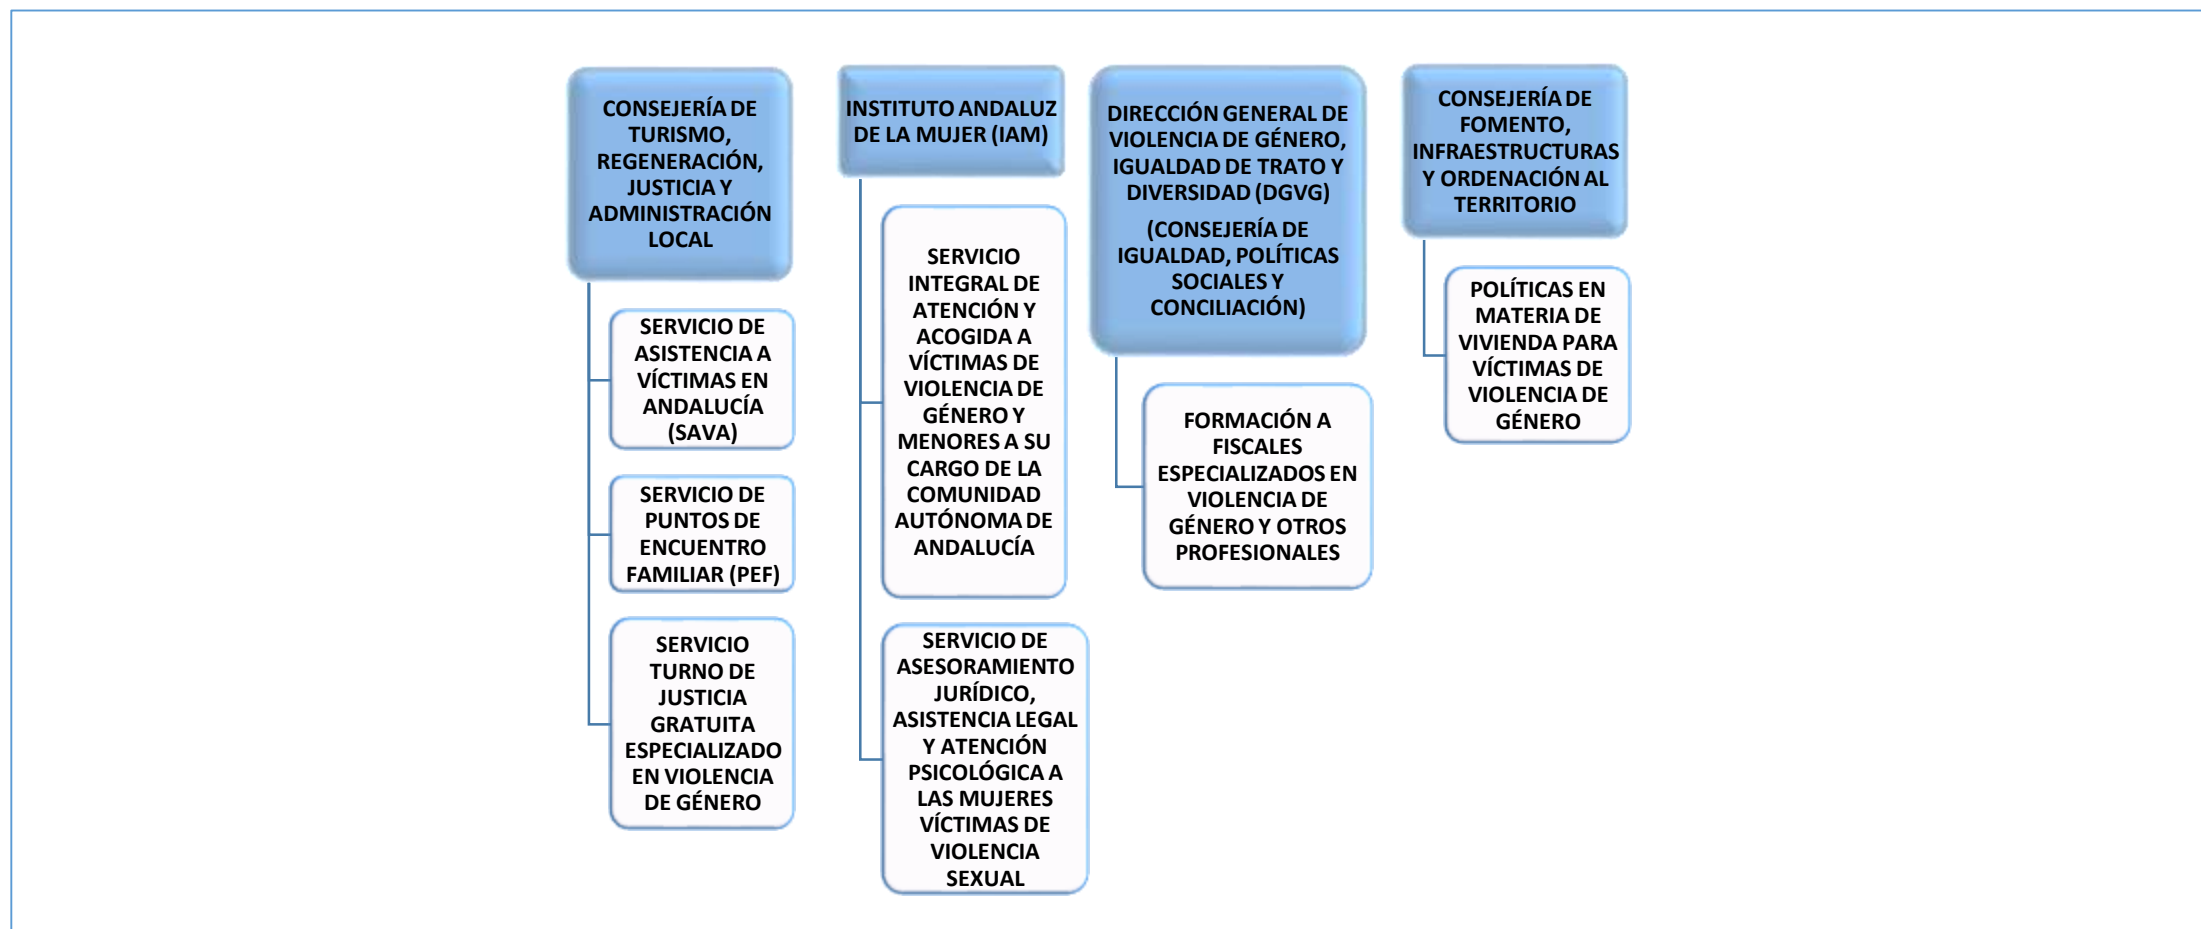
CONSEJERÍA DE TURISMO, REGENERACIÓN, JUSTICIA Y ADMINISTRACIÓN LOCAL

SERVICIO DE ASISTENCIA A VÍCTIMAS EN ANDALUCÍA (SAVA)

SERVICIO DE PUNTOS DE ENCUENTRO FAMILIAR (PEF)

SERVICIO TURNO DE JUSTICIA GRATUITA ESPECIALIZADO EN VIOLENCIA DE GÉNERO

INSTITUTO ANDALUZ DE LA MUJER (IAM)

SERVICIO INTEGRAL DE ATENCIÓN Y ACOGIDA A VÍCTIMAS DE VIOLENCIA DE GÉNERO Y MENORES A SU CARGO DE LA COMUNIDAD AUTÓNOMA DE ANDALUCÍA

SERVICIO DE ASESORAMIENTO JURÍDICO, ASISTENCIA LEGAL Y ATENCIÓN PSICOLÓGICA A LAS MUJERES VÍCTIMAS DE VIOLENCIA SEXUAL

DIRECCIÓN GENERAL DE VIOLENCIA DE GÉNERO, IGUALDAD DE TRATO Y DIVERSIDAD (DGVG)

(CONSEJERÍA DE IGUALDAD, POLÍTICAS SOCIALES Y CONCILIACIÓN)

FORMACIÓN A FISCALES ESPECIALIZADOS EN VIOLENCIA DE GÉNERO Y OTROS PROFESIONALES

CONSEJERÍA DE FOMENTO, INFRAESTRUCTURAS Y ORDENACIÓN AL TERRITORIO

POLÍTICAS EN MATERIA DE VIVIENDA PARA VÍCTIMAS DE VIOLENCIA DE GÉNERO